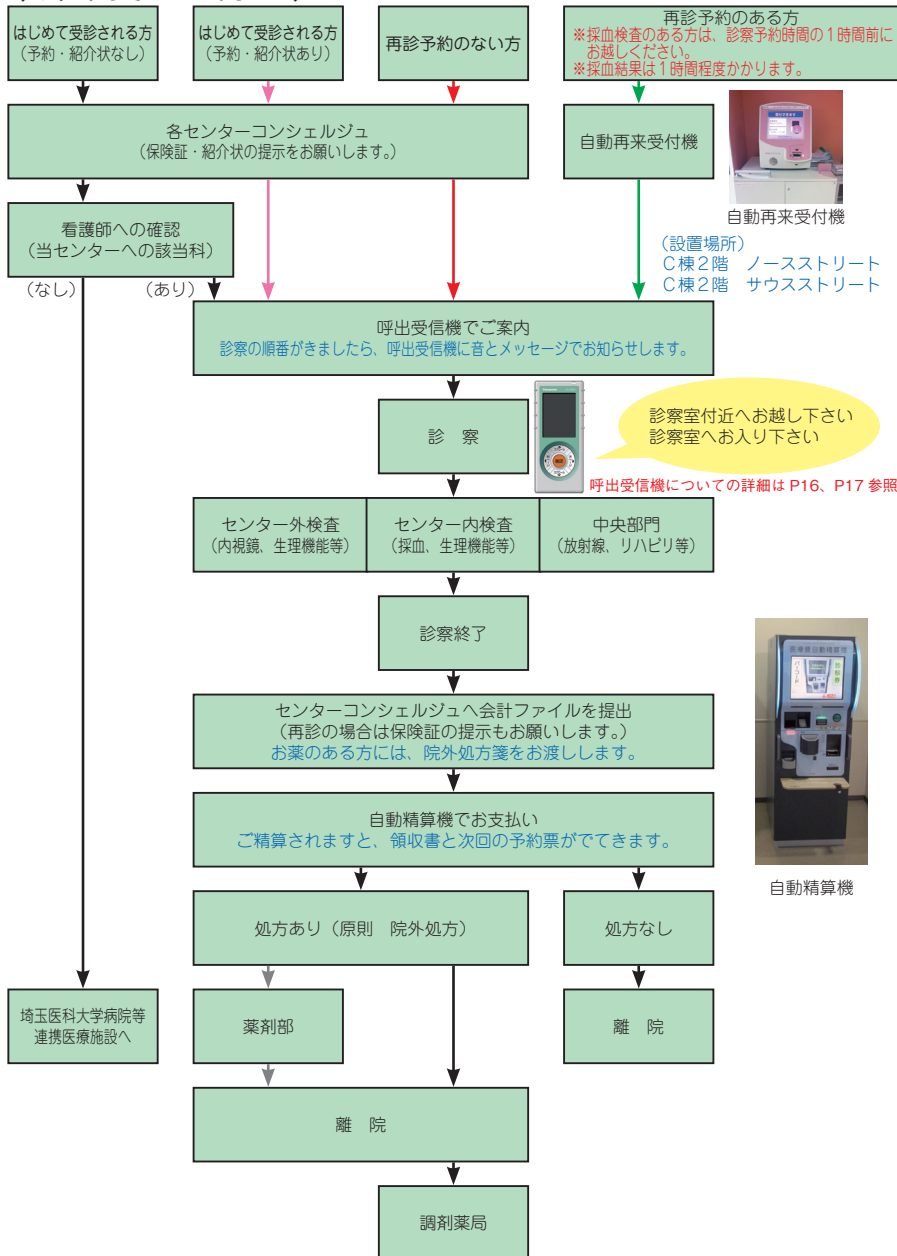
はじめて受診される方
（予約・紹介状なし）

はじめて受診される方
（予約・紹介状あり）

再診予約のない方

再診予約のある方
※採血検査のある方は、診察予約時間の１時間前にお越しください。
※採血結果は１時間程度かかります。

各センターコンシェルジュ
（保険証・紹介状の提示をお願いします。）

自動再来受付機

自動再来受付機

看護師への確認
（当センターへの該当科）

（設置場所）
C棟２階　ノースストリート
C棟２階　サウスストリート

（なし）

（あり）

呼出受信機でご案内
診察の順番がきましたら、呼出受信機に音とメッセージでお知らせします。

診　察

診察室付近へお越し下さい
診察室へお入り下さい

呼出受信機についての詳細は P16、P17 参照

センター外検査
（内視鏡、生理機能等）

センター内検査
（採血、生理機能等）

中央部門
（放射線、リハビリ等）

診察終了

センターコンシェルジュへ会計ファイルを提出
（再診の場合は保険証の提示もお願いします。）
お薬のある方には、院外処方箋をお渡しします。

自動精算機でお支払い
ご精算されますと、領収書と次回の予約票がでてきます。

自動精算機

処方あり（原則　院外処方）

処方なし

埼玉医科大学病院等
連携医療施設へ

薬剤部

離　院

離　院

調剤薬局